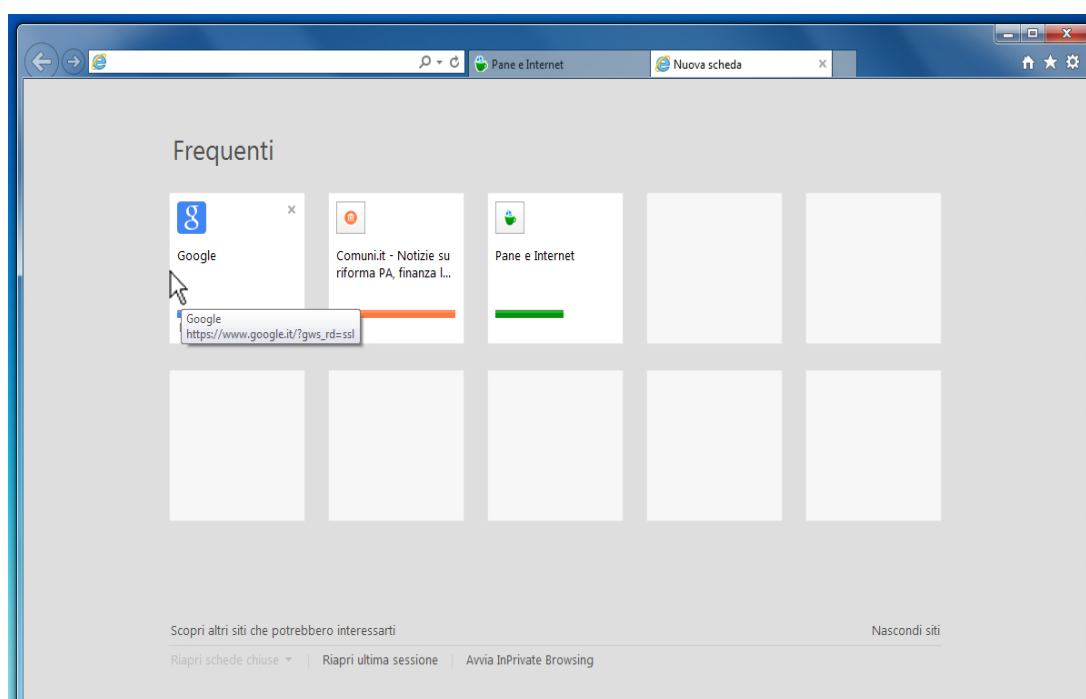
Pane e Internet

Nuova scheda

Frequenti

Google

Comuni.it - Notizie su riforma PA, finanza l...

Pane e Internet

Google
https://www.google.it/?gws_rd=ssl

Scopri altri siti che potrebbero interessarti

Nascondi siti

Riapri schede chiuse | Riapri ultima sessione | Avvia InPrivate Browsing